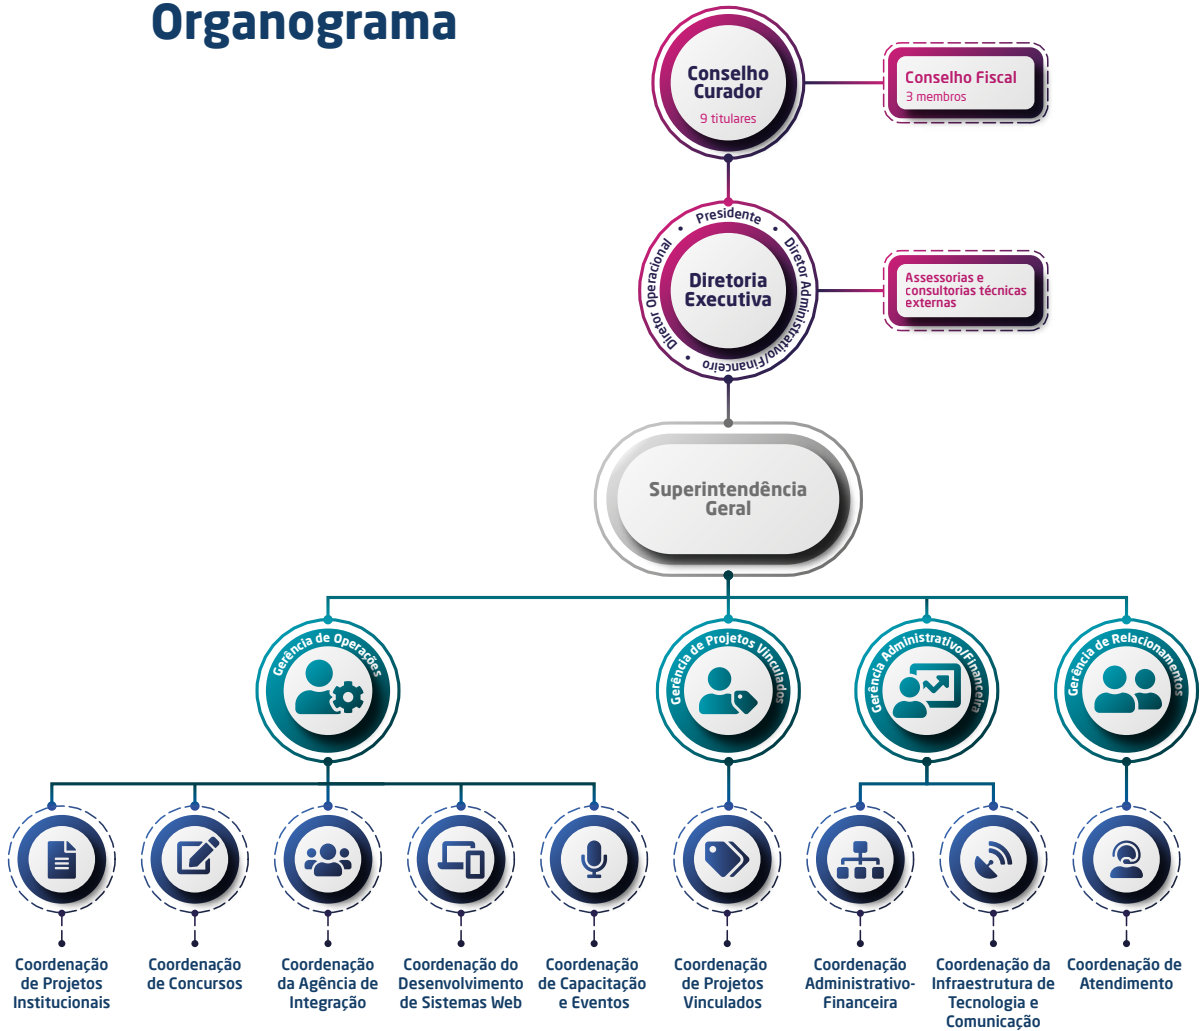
Organograma

Conselho Curador
9 titulares

Conselho Fiscal
3 membros

Presidente
Diretor Administrativo/Financeiro
Diretor Operacional
Diretoria Executiva

Assessorias e consultorias técnicas externas

Superintendência Geral

Gerência de Operações

Gerência de Projetos Vinculados

Gerência Administrativo/Financeira

Gerência de Relacionamentos

Coordenação de Projetos Institucionais

Coordenação de Concursos

Coordenação da Agência de Integração

Coordenação do Desenvolvimento de Sistemas Web

Coordenação de Capacitação e Eventos

Coordenação de Projetos Vinculados

Coordenação Administrativo-Financeira

Coordenação da Infraestrutura de Tecnologia e Comunicação

Coordenação de Atendimento